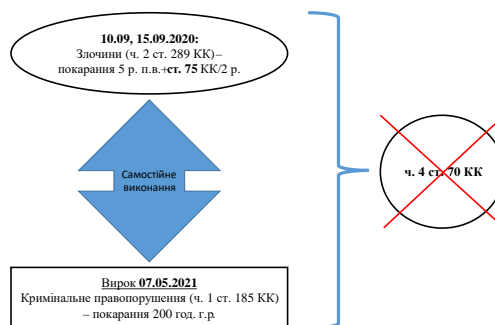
**10.09, 15.09.2020:**
Злочини (ч. 2 ст. 289 КК)– покарання 5 р. п.в.+**ст. 75** КК/2 р.

Самостійне виконання

Вирок **07.05.2021**
Кримінальне правопорушення (ч. 1 ст. 185 КК) – покарання 200 год. г.р.

**ч. 4 ст. 70 КК**